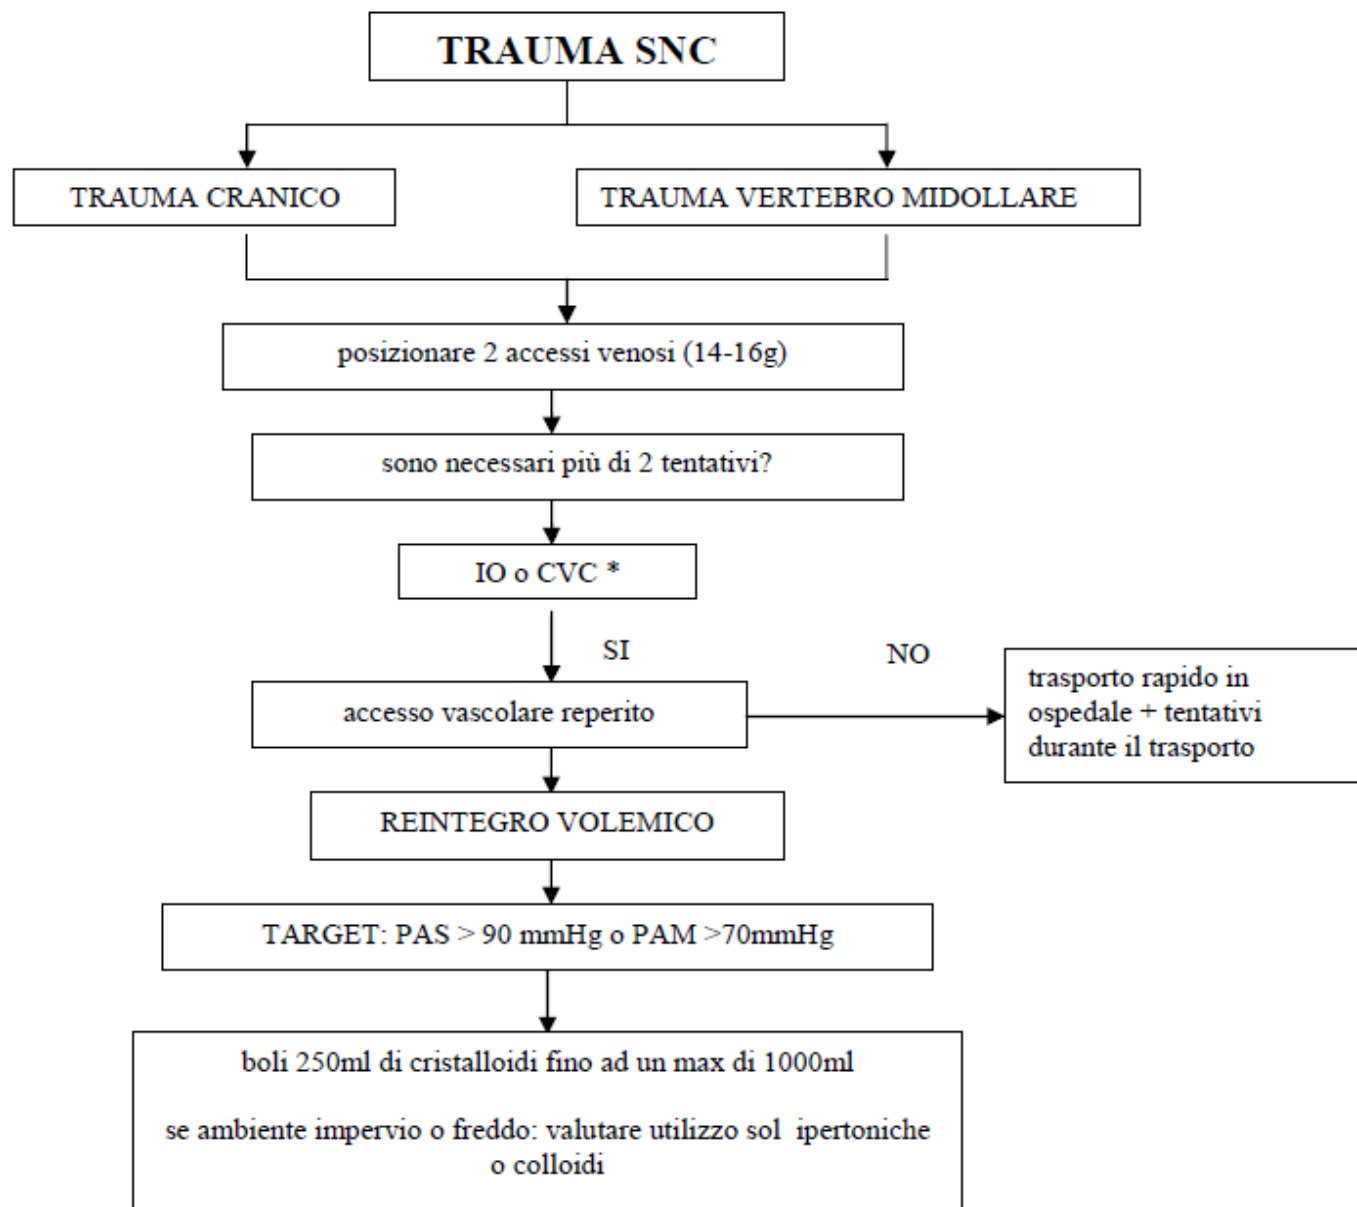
TRAUMA SNC

TRAUMA CRANICO

TRAUMA VERTEBRO MIDOLLARE

posizionare 2 accessi venosi (14-16g)

sono necessari più di 2 tentativi?

IO o CVC *

SI

NO

accesso vascolare reperito

trasporto rapido in ospedale + tentativi durante il trasporto

REINTEGRO VOLEMICO

TARGET: PAS > 90 mmHg o PAM >70mmHg

boli 250ml di cristalloidi fino ad un max di 1000ml

se ambiente impervio o freddo: valutare utilizzo sol ipertoniche o colloidi